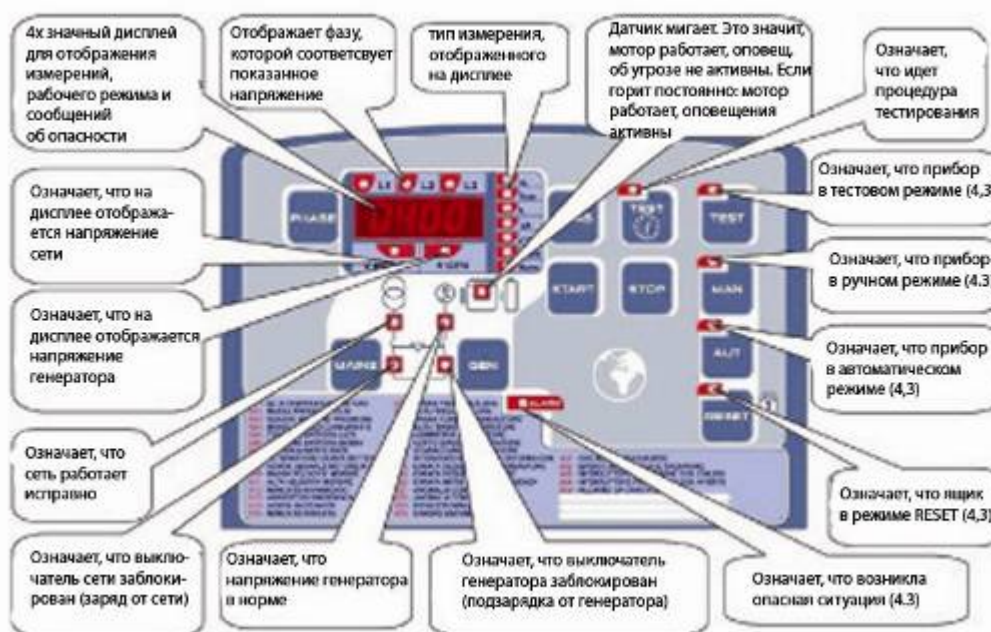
4х значный дисплей для отображения измерений, рабочего режима и сообщений об опасности

Отображает фазу, которой соответсвует показанное напряжение

тип измерения, отображенного на дисплее

Датчик мигает. Это значит, мотор работает, оповещ. об угрозе не активны. Если горит постоянно: мотор работает, оповещения активны

Означает, что идет процедура тестирования

Означает, что на дисплее отобража-ется напряжение сети

Означает, что прибор в тестовом режиме (4,3)

Означает, что прибор в ручном режиме (4,3)

Означает, что на дисплее отображается напряжение генератора

Означает, что прибор в автоматическом режиме (4,3)

Означает, что сеть работает исправно

Означает, что ящик в режиме RESET (4,3)

Означает, что выключатель сети заблокирован (заряд от сети)

Означает, что напряжение генератора в норме

Означает, что выключатель генератора заблокирован (подзарядка от генератора)

Означает, что возникла опасная ситуация (4.3)

L1 L2 L3

PHASE

START

STOP

TEST

MAN

AUT

RESET

MAINS

GEN

ALARM